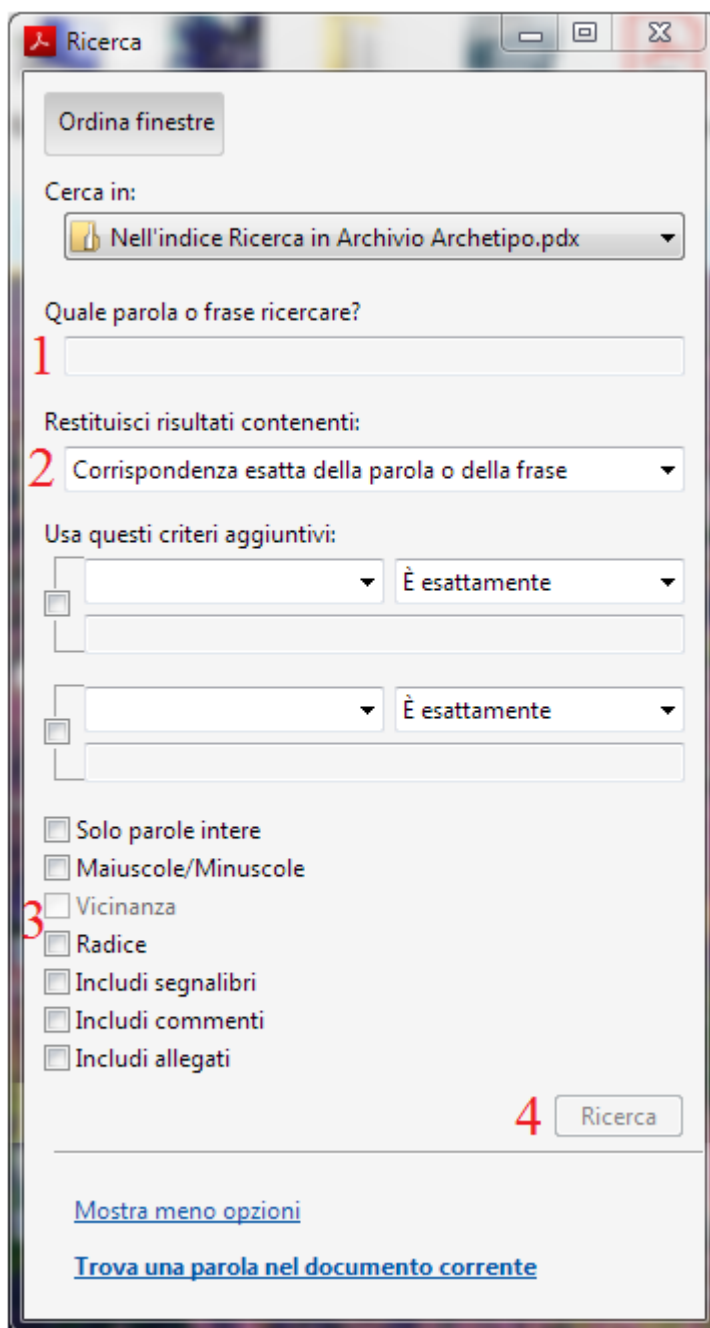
Ricerca

Ordina finestre

Cerca in:

Nell'indice Ricerca in Archivio Archetipo.pdx

Quale parola o frase ricercare?

1

Restituisci risultati contenenti:

2 Corrispondenza esatta della parola o della frase

Usa questi criteri aggiuntivi:

È esattamente

È esattamente

Solo parole intere
Maiuscole/Minuscole
Vicinanza
3
Radice
Includi segnalibri
Includi commenti
Includi allegati

4 Ricerca

Mostra meno opzioni

Trova una parola nel documento corrente